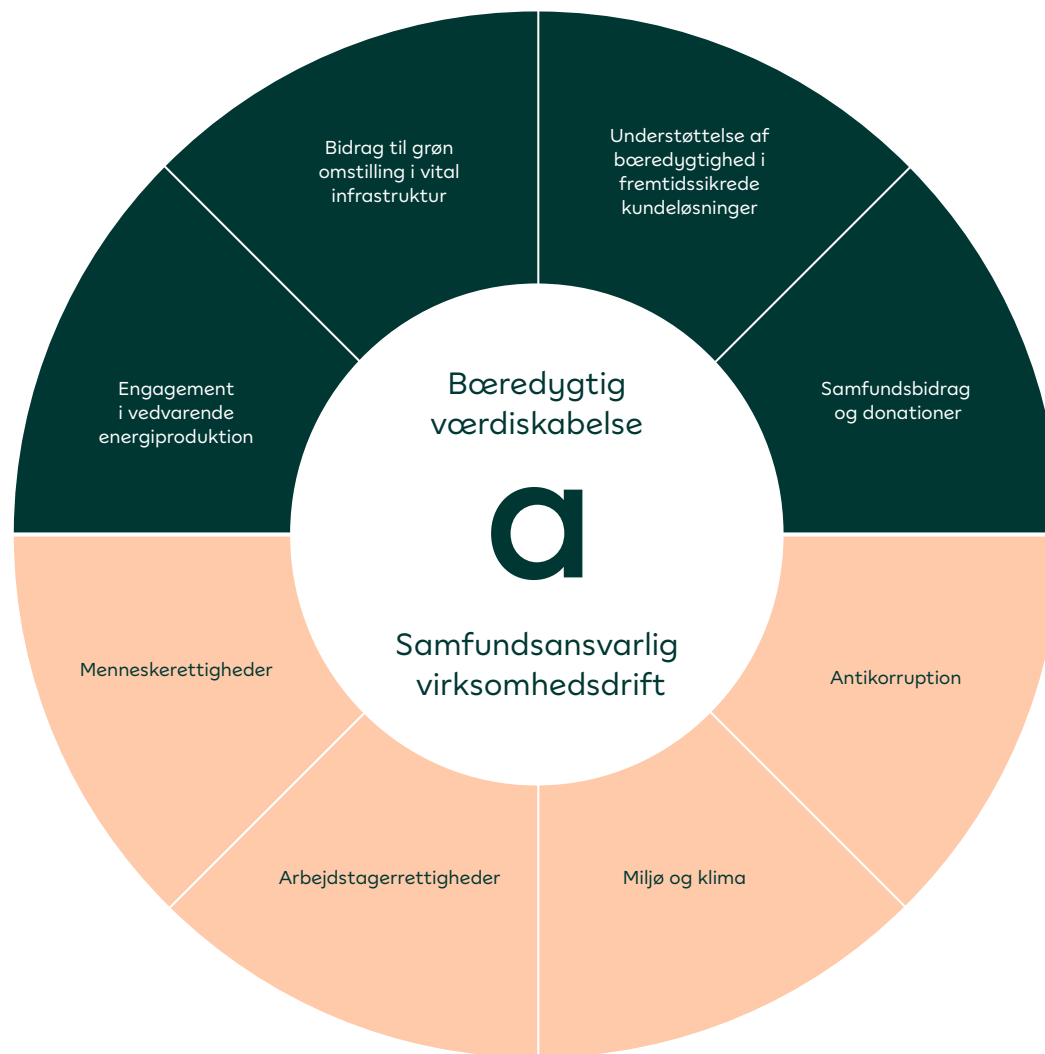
Bidrag til grøn omstilling i vital infrastruktur

Understøttelse af bæredygtighed i fremtidssikrede kundeløsninger

Engagement i vedvarende energiproduktion

Bæredygtig værdiskabelse

Samfundsbidrag og donationer

a

Samfundsansvarlig virksomhedsdrift

Menneskerettigheder

Antikorruption

Arbejdstagerrettigheder

Miljø og klima